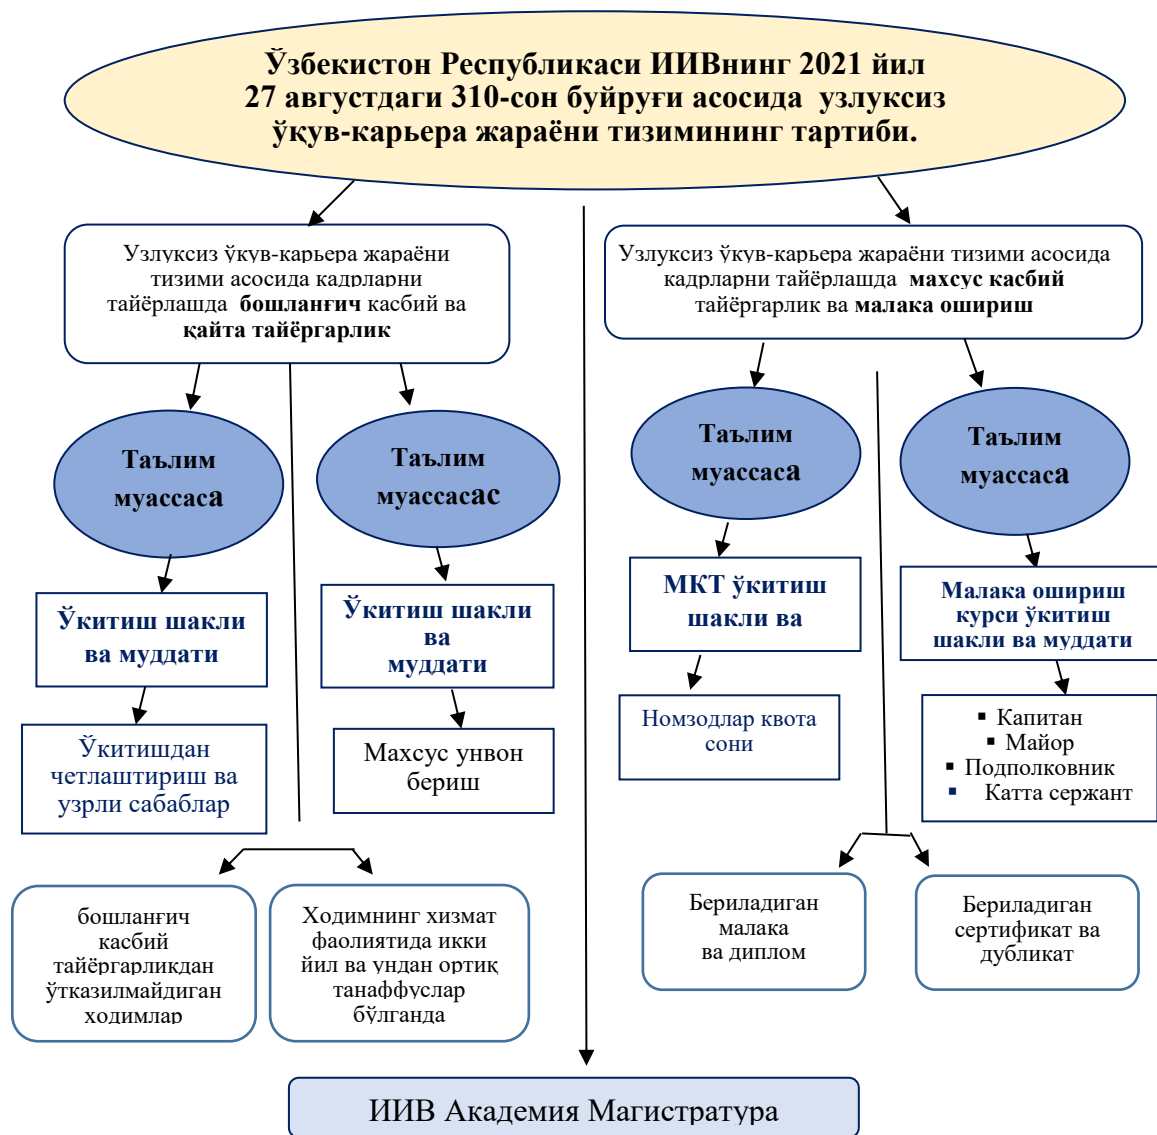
Ўзбекистон Республикаси ИИВнинг 2021 йил 27 августдаги 310-сон буйруғи асосида узлуксиз ўқув-карьера жараёни тизимининг тартиби.

Узлуксиз ўқув-карьера жараёни тизими асосида кадрларни тайёрлашда **бошланғич** касбий ва **қайта тайёргарлик**

Узлуксиз ўқув-карьера жараёни тизими асосида кадрларни тайёрлашда **махсус касбий** тайёргарлик ва **малака ошириш**

Таълим муассаса

Таълим муассасас

Таълим муассаса

Таълим муассаса

Ўкитиш шакли ва муддати

Ўкитиш шакли ва муддати

МКТ ўкитиш шакли ва

Малака ошириш курси ўкитиш шакли ва муддати

Ўкитишдан четлаштириш ва узрли сабаблар

Махсус унвон бериш

Номзодлар квота сони

▪ Капитан
▪ Майор
▪ Подполковник
▪ Катта сержант

бошланғич касбий тайёргарликдан ўтказилмайдиган ходимлар

Ходимнинг хизмат фаолиятида икки йил ва ундан ортиқ танаффуслар бўлганда

Бериладиган малака ва диплом

Бериладиган сертификат ва дубликат

ИИВ Академия Магистратура